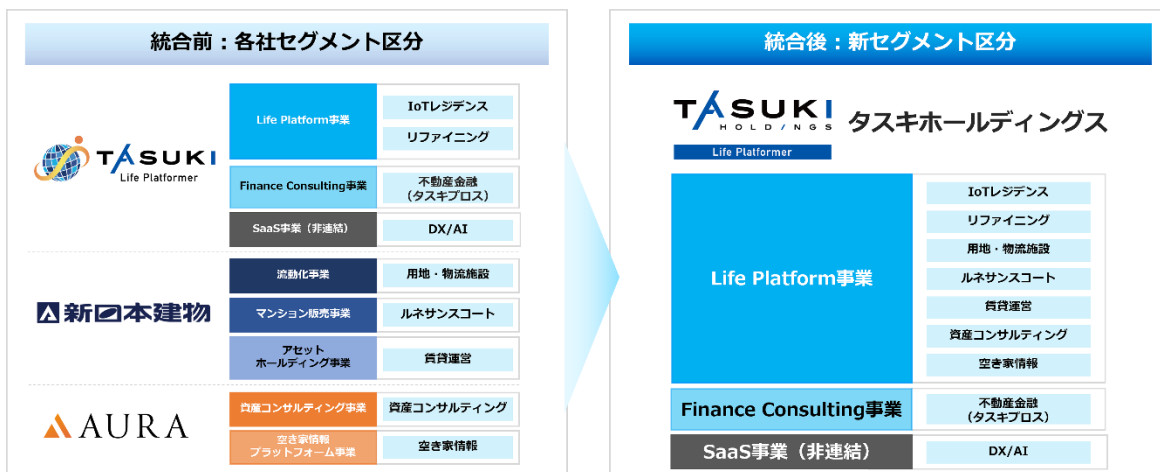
統合前：各社セグメント区分

TASUKI
Life Platformer

| Life Platform事業 | IoTレジデンス |
|---|---|
| | リファイニング |
| Finance Consulting事業 | 不動産金融（タスキプロス） |
| SaaS事業（非連結） | DX/AI |

新日本建物

| 流動化事業 | 用地・物流施設 |
|---|---|
| マンション販売事業 | ルネサンスコート |
| アセットホールディング事業 | 賃貸運営 |

AURA

| 資産コンサルティング事業 | 資産コンサルティング |
|---|---|
| 空き家情報プラットフォーム事業 | 空き家情報 |

統合後：新セグメント区分

TASUKI HOLDINGS
Life Platformer
タスキホールディングス

| Life Platform事業 | IoTレジデンス |
|---|---|
| | リファイニング |
| | 用地・物流施設 |
| | ルネサンスコート |
| | 賃貸運営 |
| | 資産コンサルティング |
| | 空き家情報 |
| Finance Consulting事業 | 不動産金融（タスキプロス） |
| SaaS事業（非連結） | DX/AI |